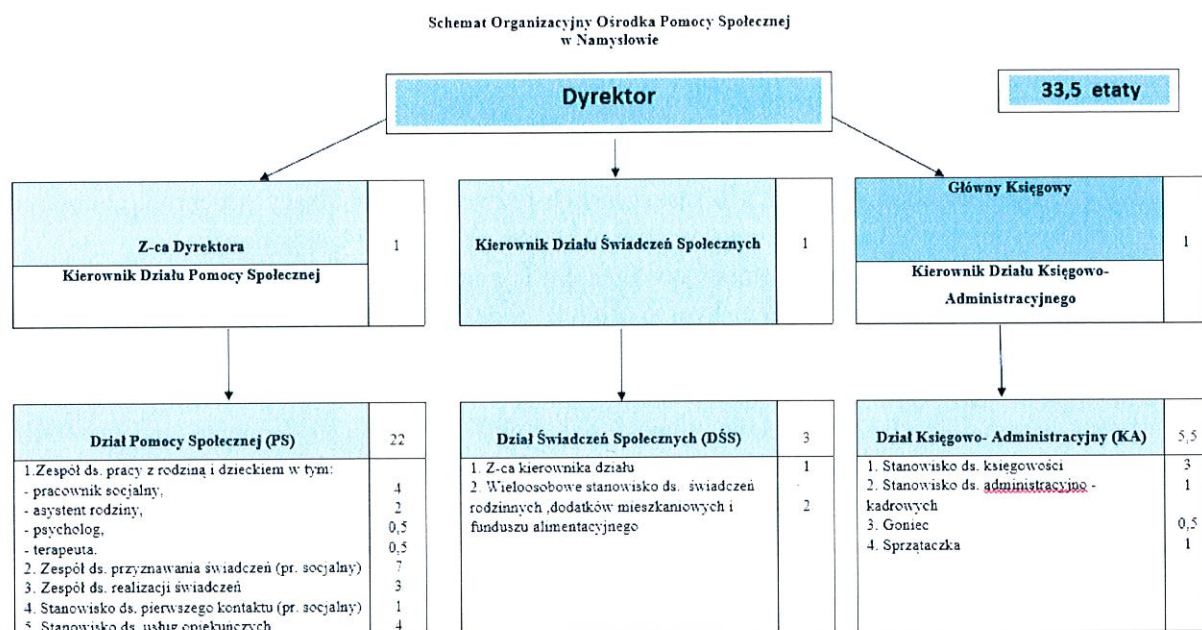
Schemat Organizacyjny Ośrodka Pomocy Społecznej
w Namysłowie

Dyrektor

33,5 etaty

Z-ca Dyrektora

Kierownik Działu Pomocy Społecznej

1

Kierownik Działu Świadczeń Społecznych

1

Główny Księgowy

Kierownik Działu Księgowo-Administracyjnego

1

Dział Pomocy Społecznej (PS)

22

1.Zespół ds. pracy z rodziną i dzieckiem w tym:
- pracownik socjalny, 4
- asystent rodziny, 2
- psycholog, 0,5
- terapeuta. 0,5
2. Zespół ds. przyznawania świadczeń (pr. socjalny) 7
3. Zespół ds. realizacji świadczeń 3
4. Stanowisko ds. pierwszego kontaktu (pr. socjalny) 1
5. Stanowisko ds. usług opiekuńczych 4

Dział Świadczeń Społecznych (DŚS)

3

1. Z-ca kierownika działu 1
2. Wieloosobowe stanowisko ds. świadczeń rodzinnych ,dodatków mieszkaniowych i funduszu alimentacyjnego 2

Dział Księgowo- Administracyjny (KA)

5,5

1. Stanowisko ds. księgowości 3
2. Stanowisko ds. administracyjno - kadrowych 1
3. Goniec 0,5
4. Sprzątaczka 1